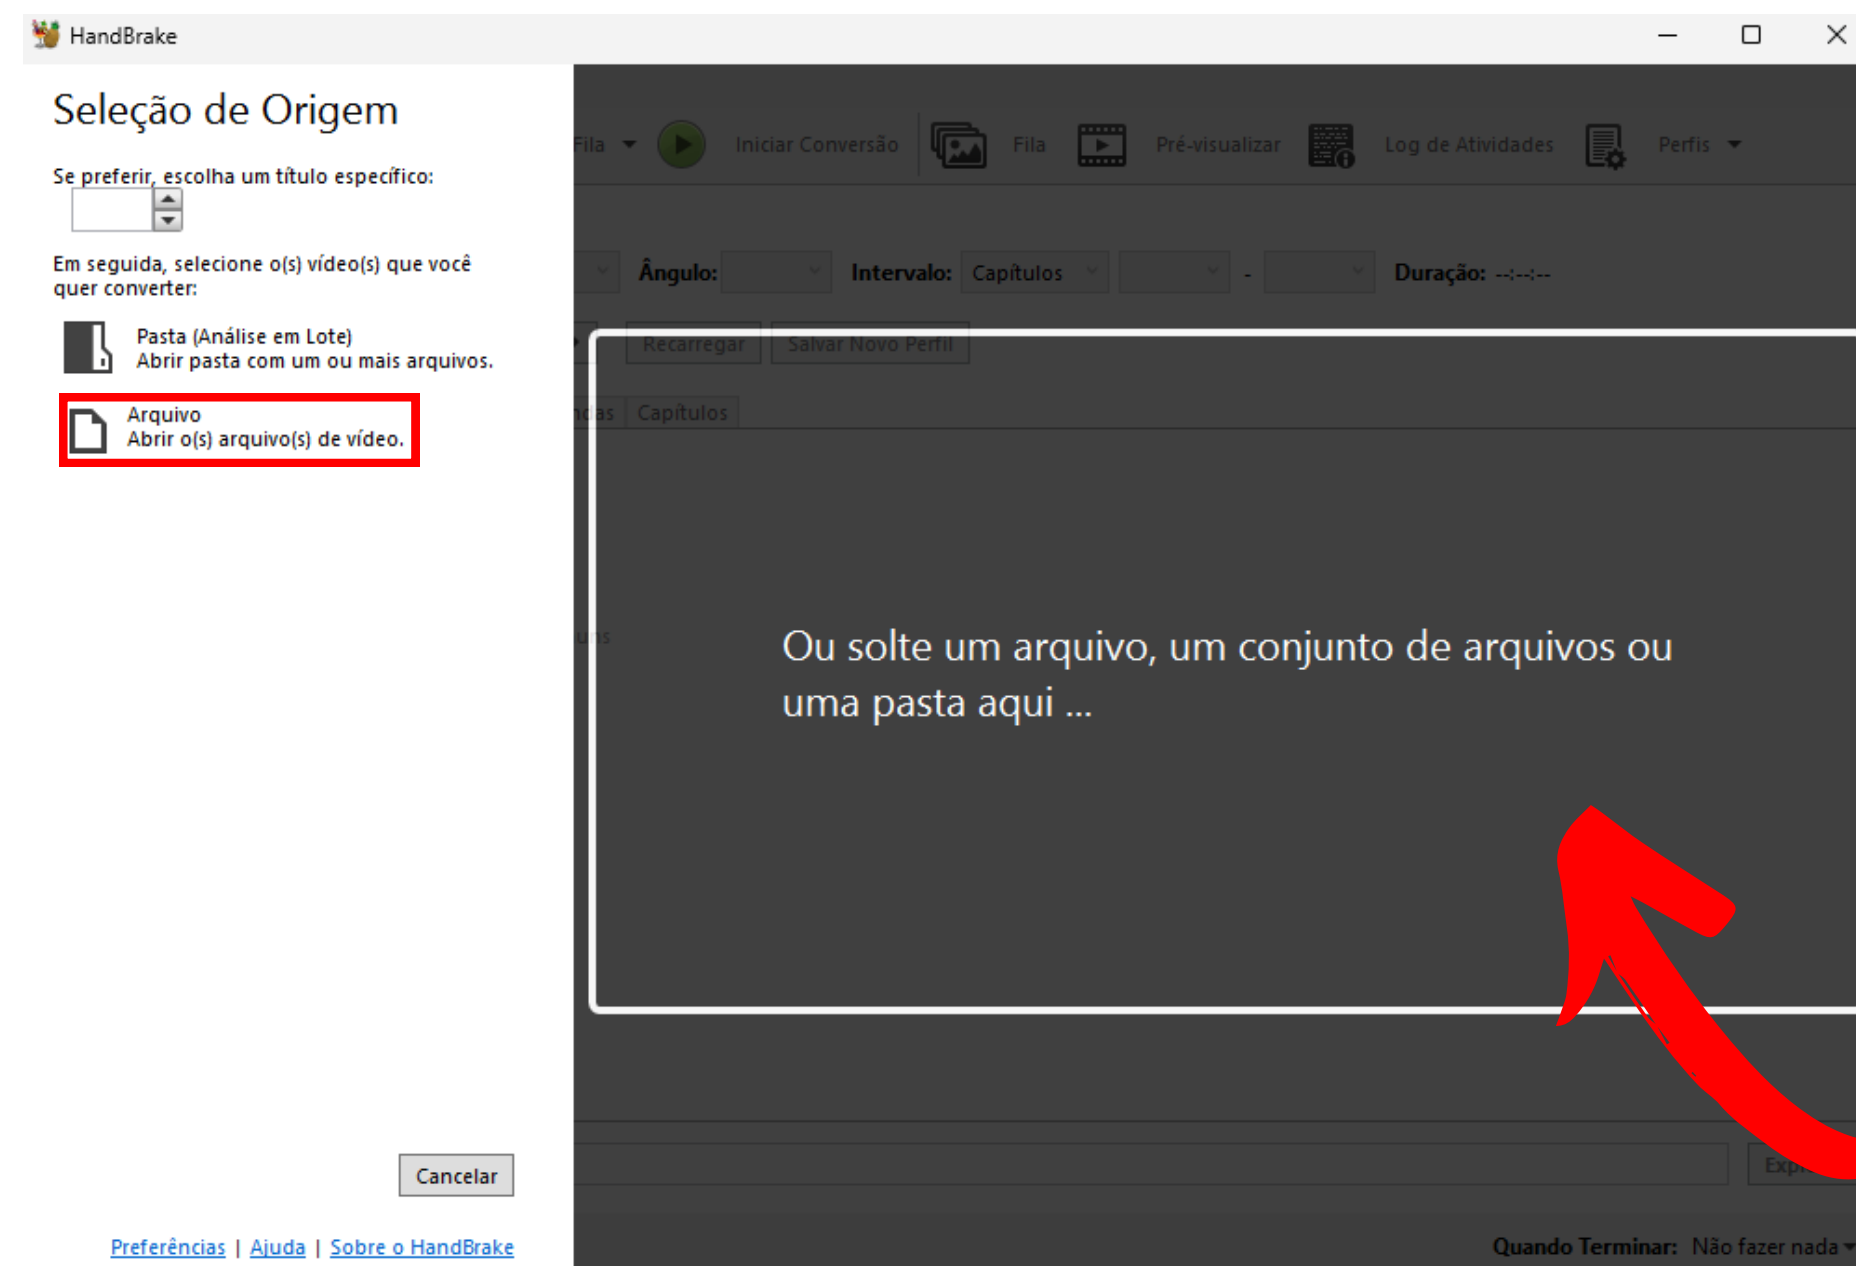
HandBrake

Seleção de Origem

Se preferir, escolha um título específico:

Em seguida, selecione o(s) vídeo(s) que você quer converter:

Pasta (Análise em Lote)
Abrir pasta com um ou mais arquivos.

Arquivo
Abrir o(s) arquivo(s) de vídeo.

Cancelar

Preferências | Ajuda | Sobre o HandBrake

Fila Iniciar Conversão Fila Pré-visualizar Log de Atividades Perfis

Ângulo: Intervalo: Capítulos - Duração: --:--:--

Recarregar Salvar Novo Perfil

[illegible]as Capítulos

Ou solte um arquivo, um conjunto de arquivos ou uma pasta aqui ...

Exp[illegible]

Quando Terminar: Não fazer nada